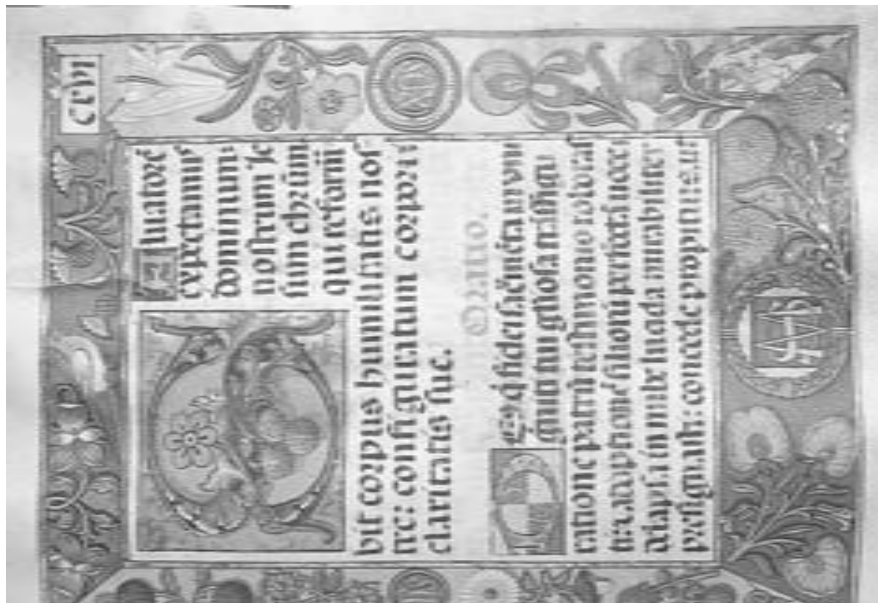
CVII

Saluatorẽ expectamus dominum nostrum ihesum christum qui reformabit corpus humilitatis nostre: configuratum corpori claritatis sue.

Oratio.

Deus qui fidelis deo ... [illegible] ... in transfiguratione patris testimonio roborasti ... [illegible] ... mirabiliter prefigurasti: concede propitius ut

IHS